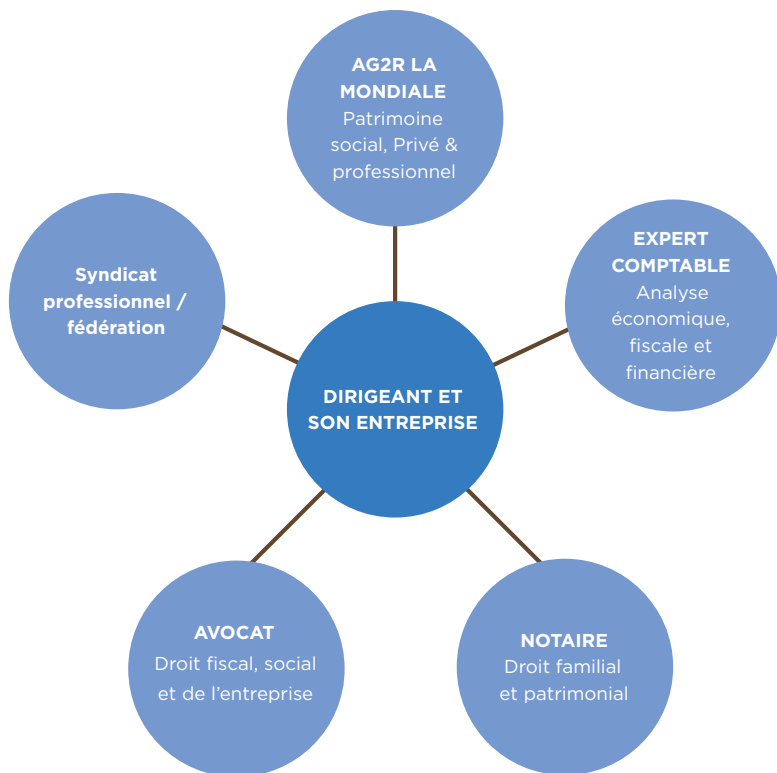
AG2R LA MONDIALE
Patrimoine social, Privé & professionnel

Syndicat professionnel / fédération

EXPERT COMPTABLE
Analyse économique, fiscale et financière

DIRIGEANT ET SON ENTREPRISE

AVOCAT
Droit fiscal, social et de l'entreprise

NOTAIRE
Droit familial et patrimonial